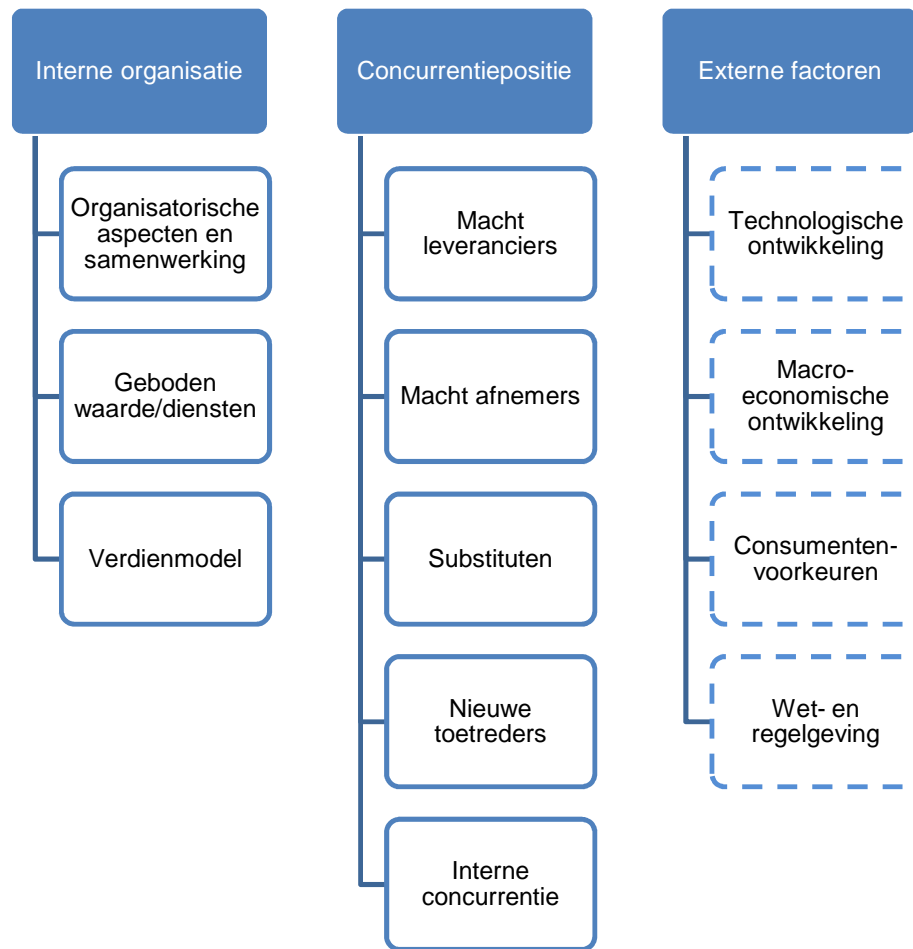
Interne organisatie

Organisatorische aspecten en samenwerking

Geboden waarde/diensten

Verdienmodel

Concurrentiepositie

Macht leveranciers

Macht afnemers

Substituten

Nieuwe toetreders

Interne concurrentie

Externe factoren

Technologische ontwikkeling

Macro-economische ontwikkeling

Consumenten-voorkeuren

Wet- en regelgeving